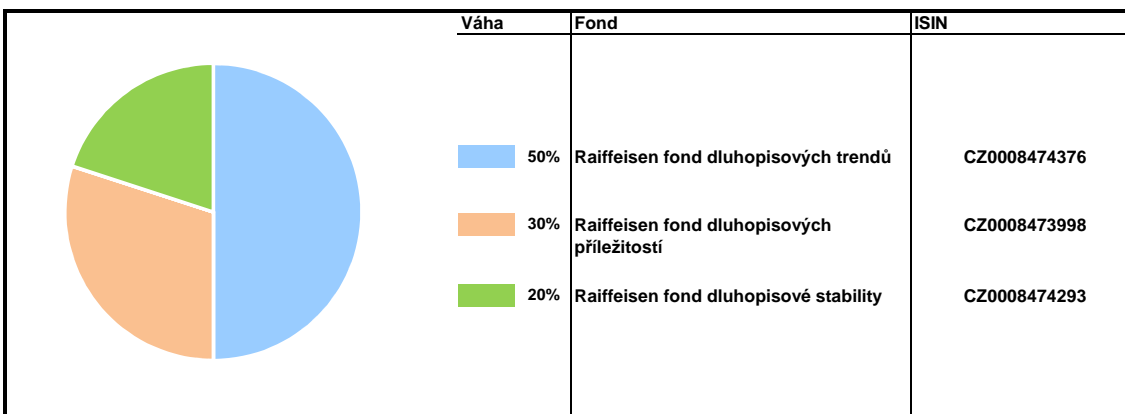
| Váha | Fond | ISIN |
|---|---|---|
| 50% | Raiffeisen fond dluhopisových trendů | CZ0008474376 |
| 30% | Raiffeisen fond dluhopisových příležitostí | CZ0008473998 |
| 20% | Raiffeisen fond dluhopisové stability | CZ0008474293 |